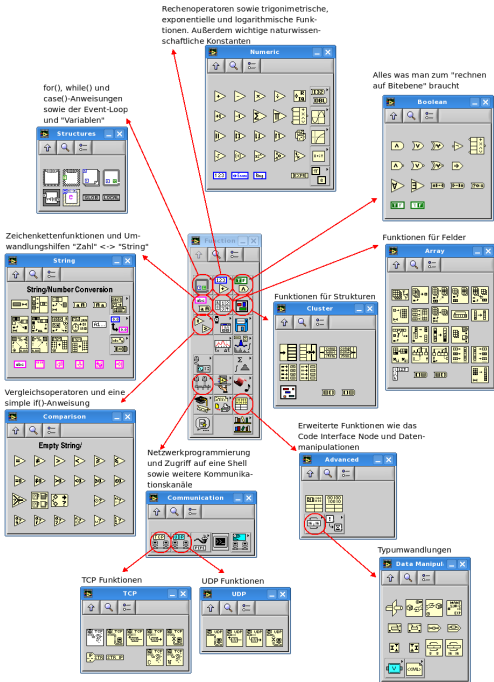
Rechenoperatoren sowie trigonometrische, exponentielle und logarithmische Funktionen. Außerdem wichtige naturwissenschaftliche Konstanten

Numeric

for(), while() und case()-Anweisungen sowie der Event-Loop und "Variablen"

Structures

Alles was man zum "rechnen auf Bitebene" braucht

Boolean

Zeichenkettenfunktionen und Umwandlungshilfen "Zahl" <-> "String"

String

String/Number Conversion

Functions

Funktionen für Felder

Array

Funktionen für Strukturen

Cluster

Vergleichsoperatoren und eine simple if()-Anweisung

Comparison

Empty String/

Netzwerkprogrammierung und Zugriff auf eine Shell sowie weitere Kommunikationskanäle

Communication

Erweiterte Funktionen wie das Code Interface Node und Datenmanipulationen

Advanced

Typumwandlungen

Data Manipul

TCP Funktionen

TCP

UDP Funktionen

UDP